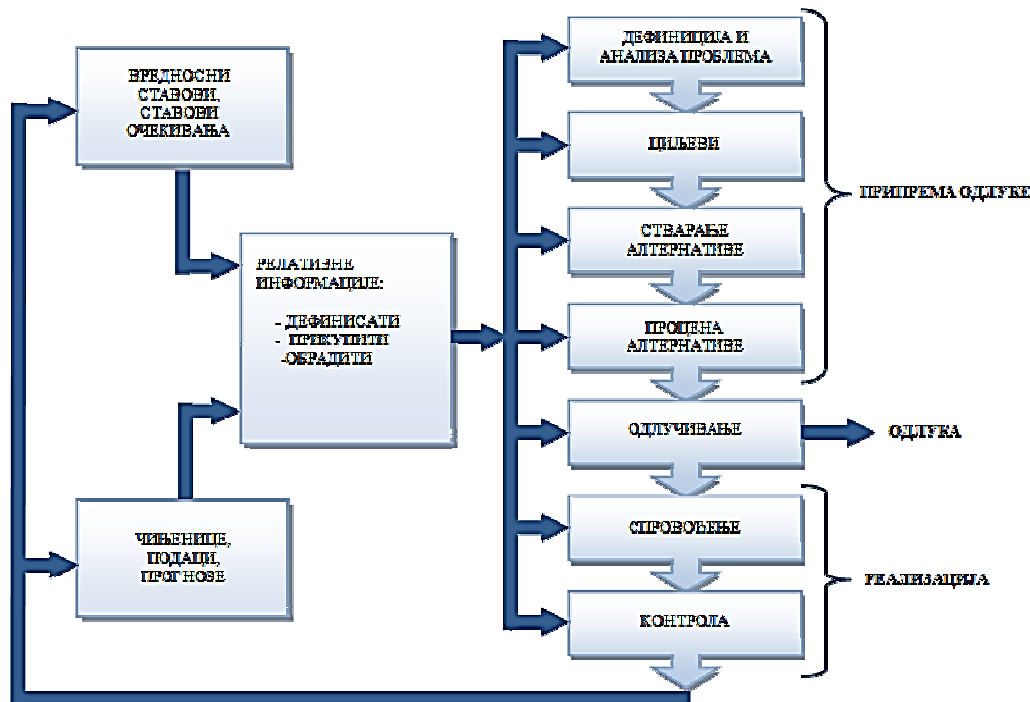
ВРЕДНОСНИ СТАВОВИ, СТАВОВИ ОЧЕКИВАЊА

РЕЛАТИВНЕ ИНФОРМАЦИЈЕ:

- ДЕФИНИСАТИ
- ПРИКУПИТИ
-ОБРАДИТИ

ЧИЊЕНИЦЕ, ПОДАЦИ, ПРОГНОЗЕ

ДЕФИНИЦИЈА И АНАЛИЗА ПРОБЛЕМА

ЦИЉЕВИ

СТВАРАЊЕ АЛТЕРНАТИВЕ

ПРОЦЕНА АЛТЕРНАТИВЕ

ПРИПРЕМА ОДЛУКЕ

ОДЛУЧИВАЊЕ

ОДЛУКА

СПРОВОЂЕЊЕ

КОНТРОЛА

РЕАЛИЗАЦИЈА